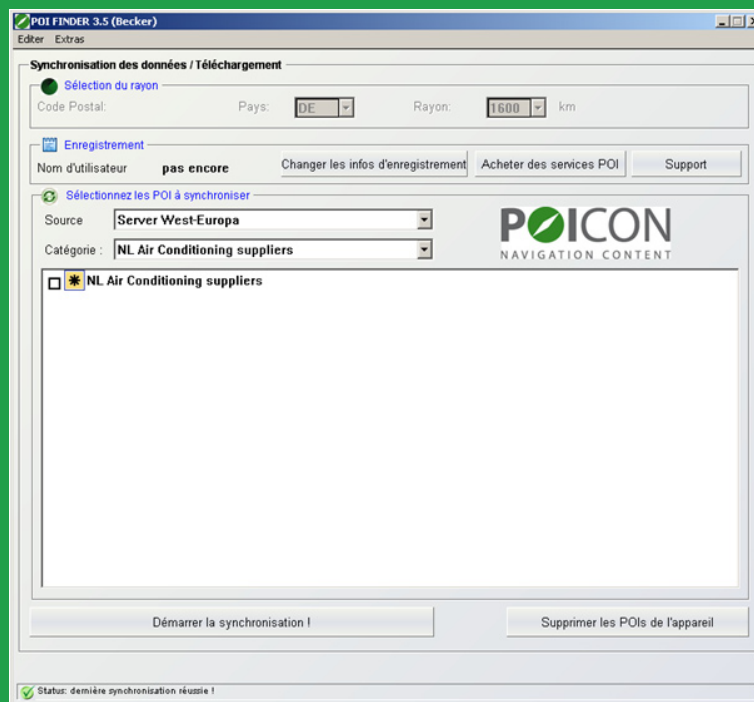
POI FINDER 3.5 (Becker)

Editer Extras

Synchronisation des données / Téléchargement

Sélection du rayon

Code Postal: Pays: DE Rayon: 1600 km

Enregistrement

Nom d'utilisateur pas encore

Changer les infos d'enregistrement

Acheter des services POI

Support

Sélectionnez les POI à synchroniser

Source Server West-Europa

Catégorie : NL Air Conditioning suppliers

POICON
NAVIGATION CONTENT

NL Air Conditioning suppliers

Démarrer la synchronisation !

Supprimer les POIs de l'appareil

Status: dernière synchronisation réussie !